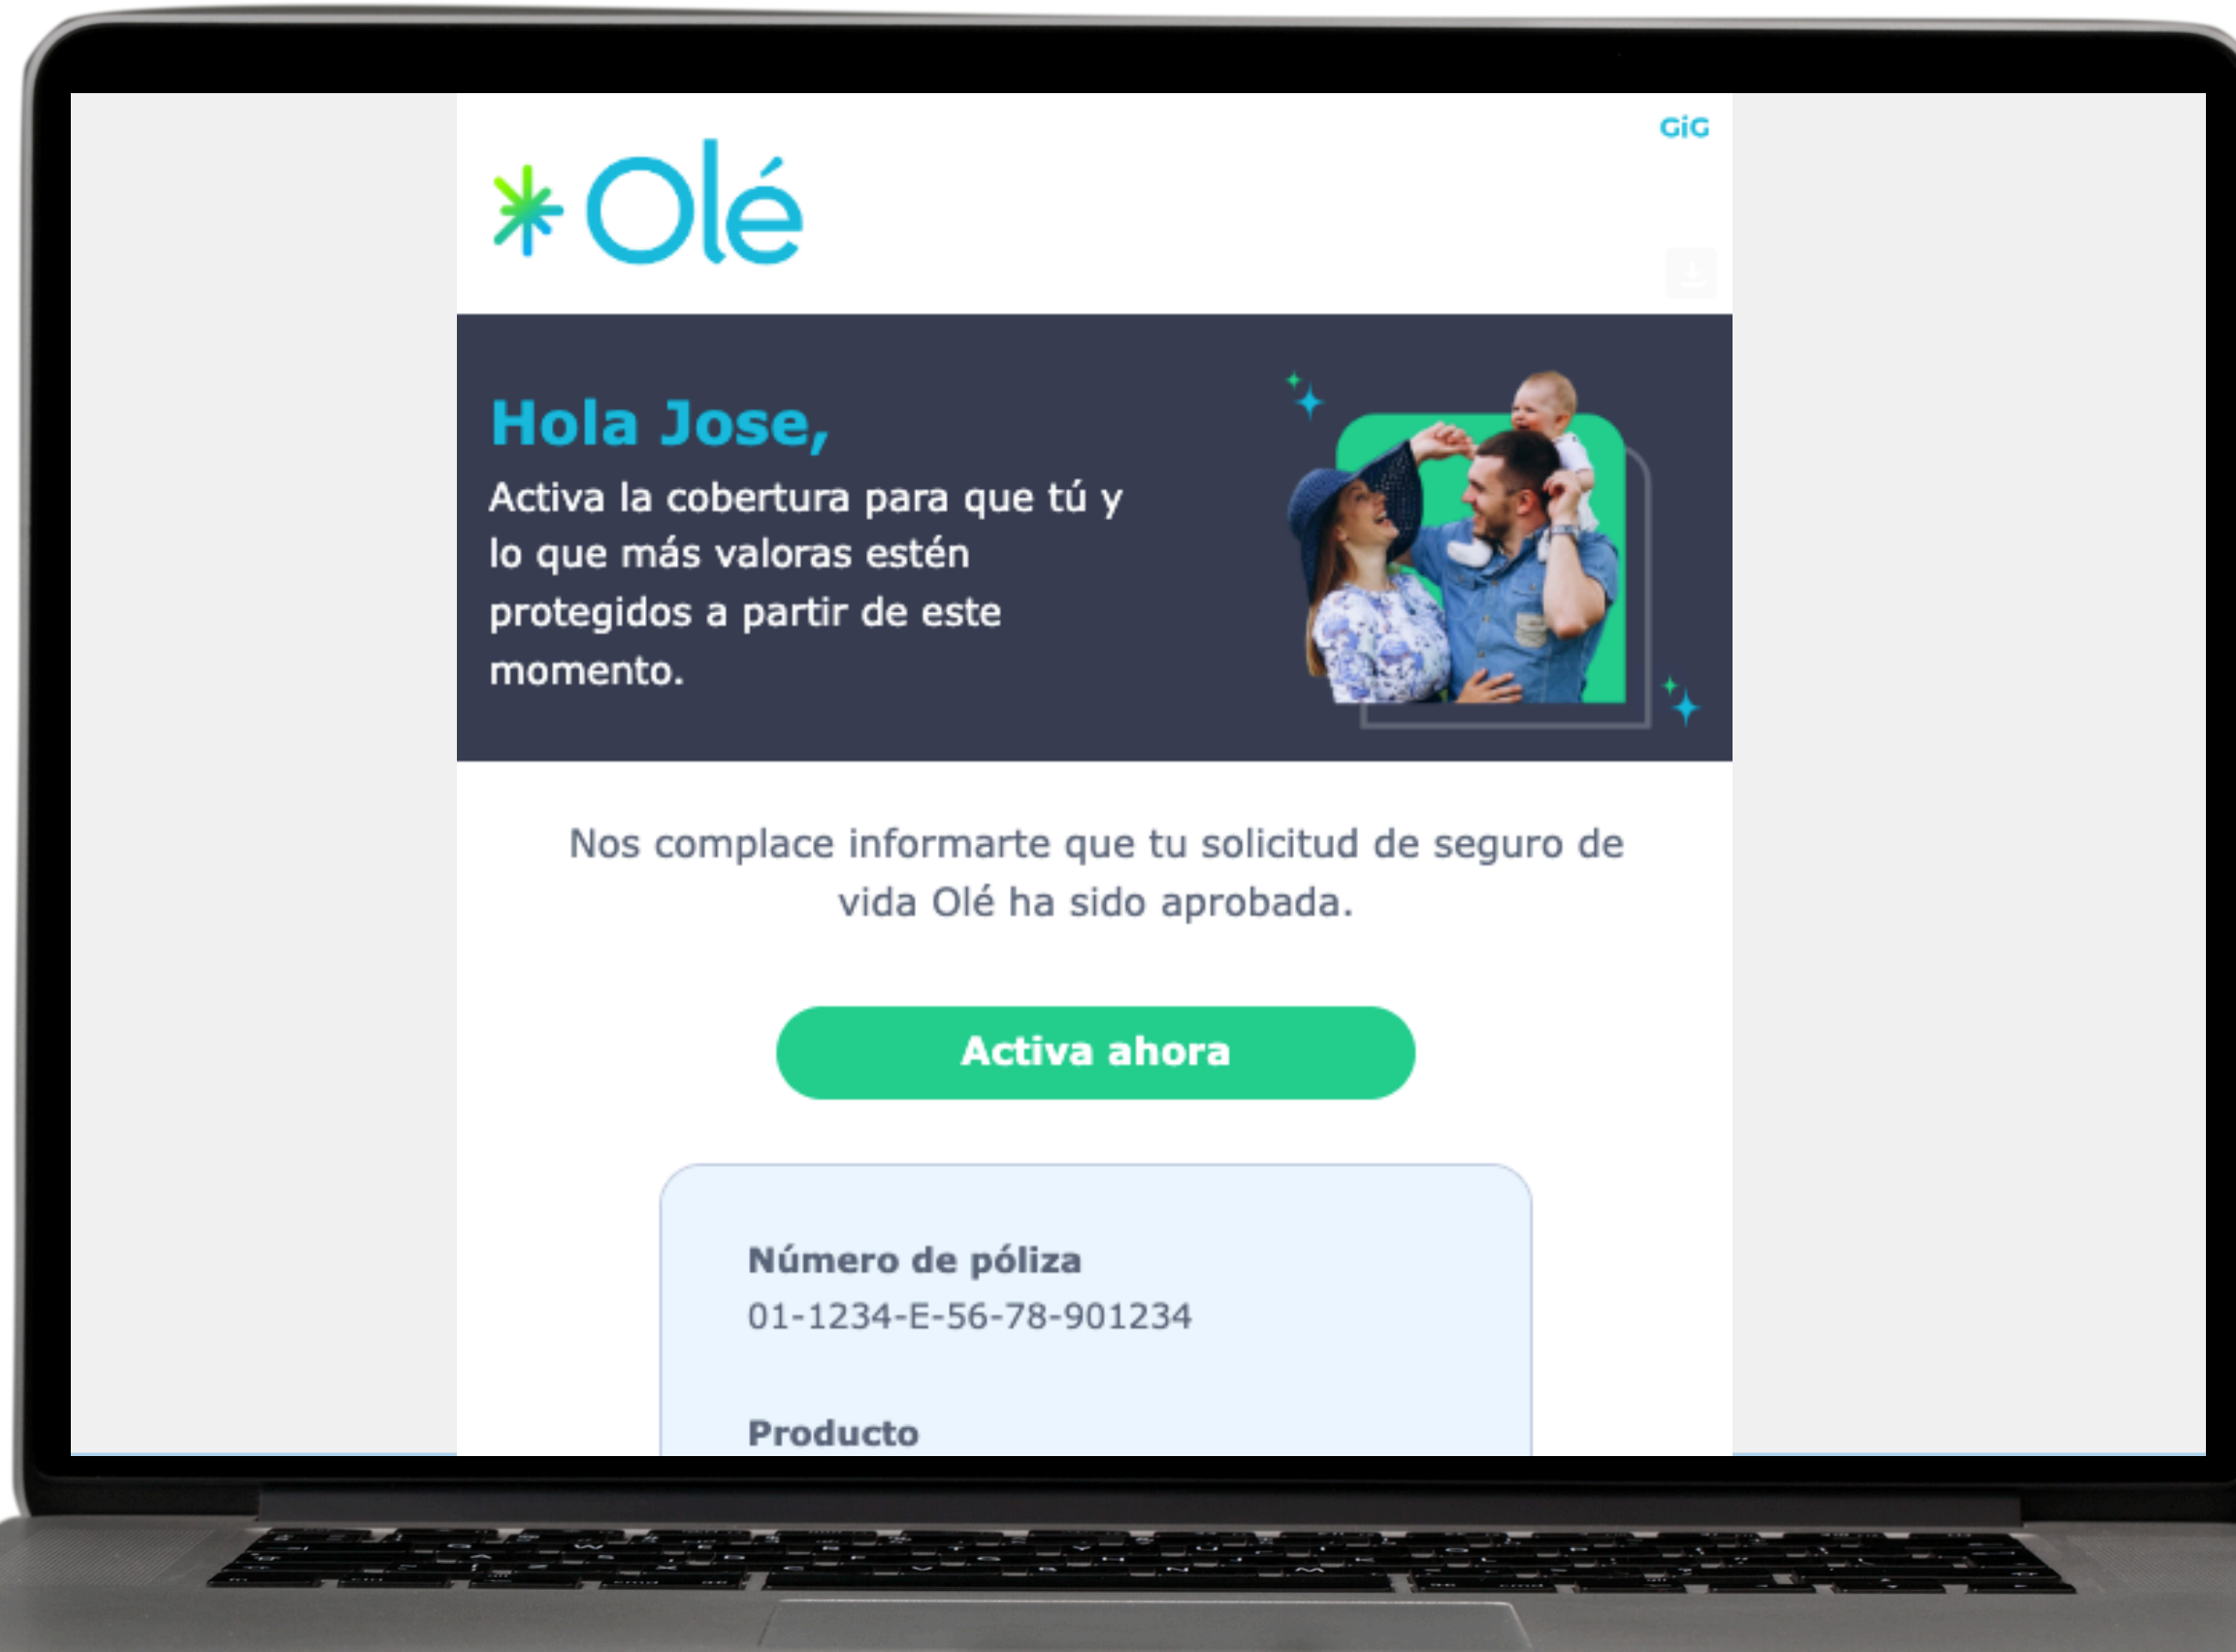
GIG

Olé

Hola Jose,

Activa la cobertura para que tú y lo que más valoras estén protegidos a partir de este momento.

Nos complace informarte que tu solicitud de seguro de vida Olé ha sido aprobada.

Activa ahora

Número de póliza
01-1234-E-56-78-901234

Producto